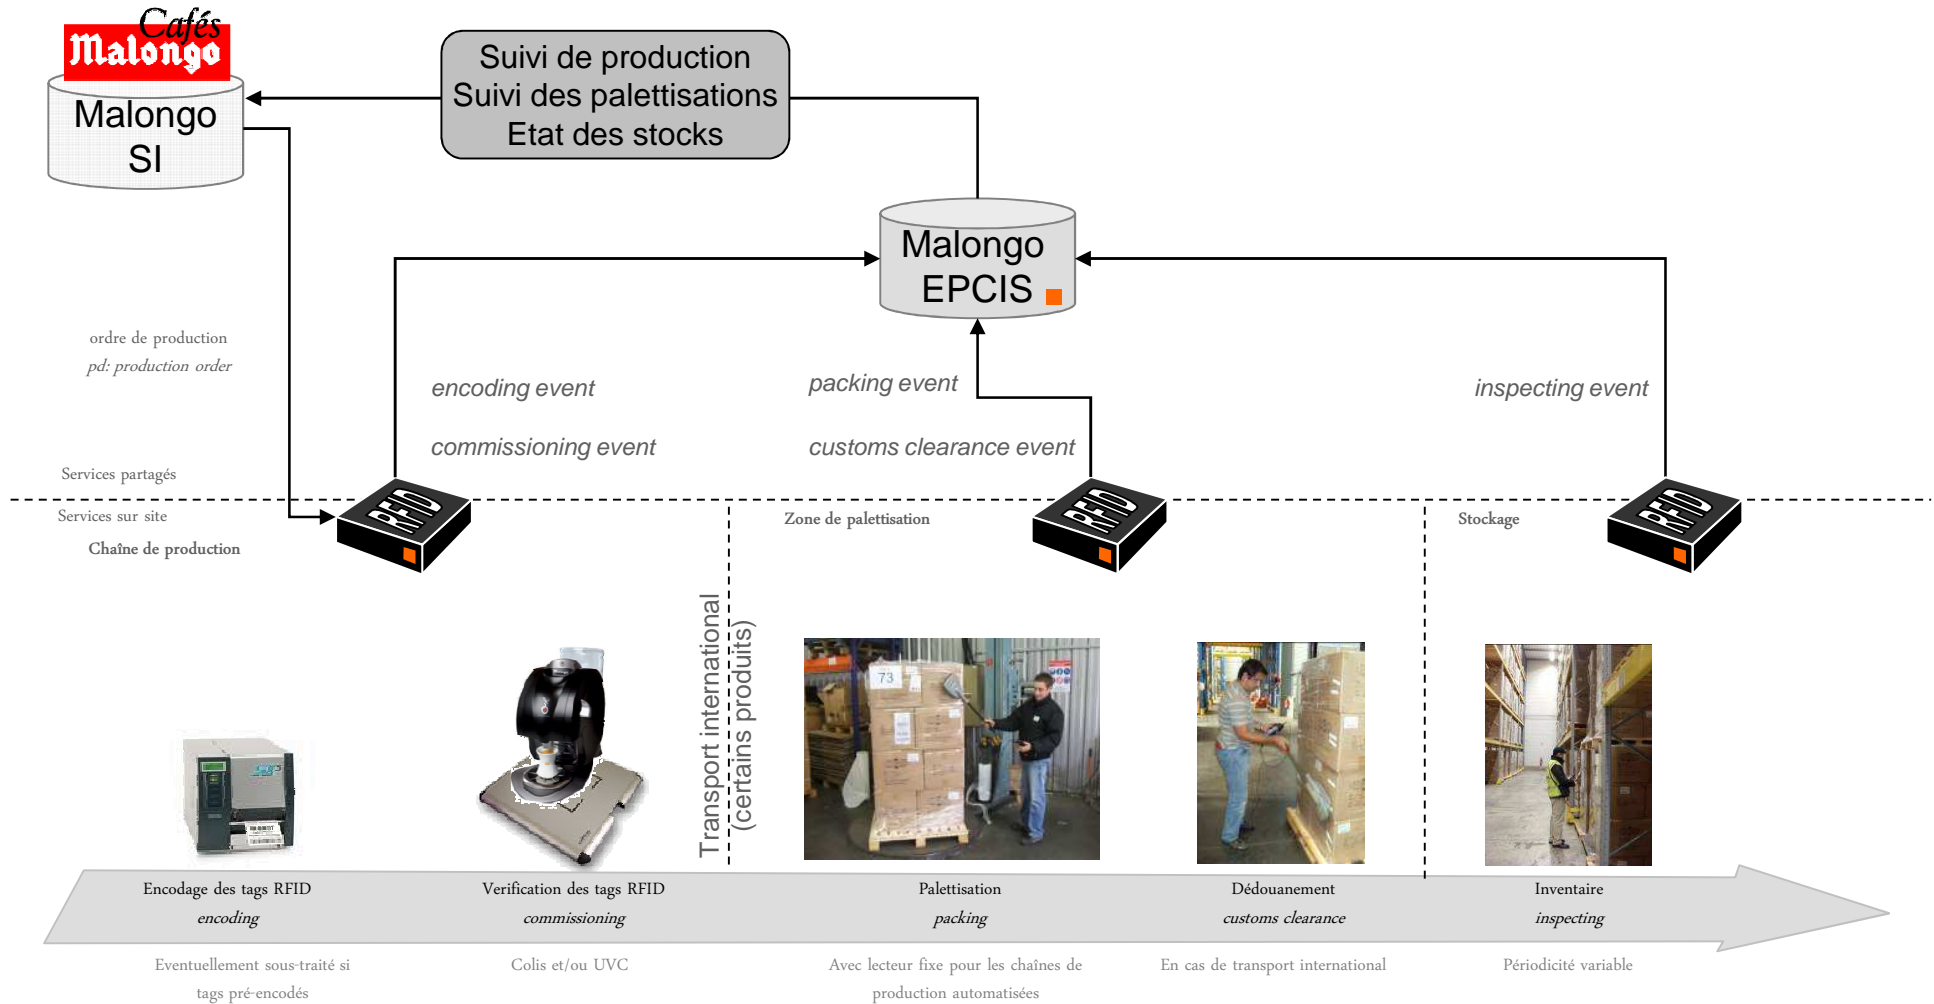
Cafés Malongo

Malongo SI

Suivi de production
Suivi des palettisations
Etat des stocks

Malongo EPCIS

ordre de production
pd: production order

encoding event

commissioning event

packing event

customs clearance event

inspecting event

Services partagés

Services sur site

Chaîne de production

RFID

Zone de palettisation

RFID

Stockage

RFID

Transport international (certains produits)

73

Encodage des tags RFID
encoding

Verification des tags RFID
commissioning

Palettisation
packing

Dédouanement
customs clearance

Inventaire
inspecting

Eventuellement sous-traité si tags pré-encodés

Colis et/ou UVC

Avec lecteur fixe pour les chaînes de production automatisées

En cas de transport international

Périodicité variable